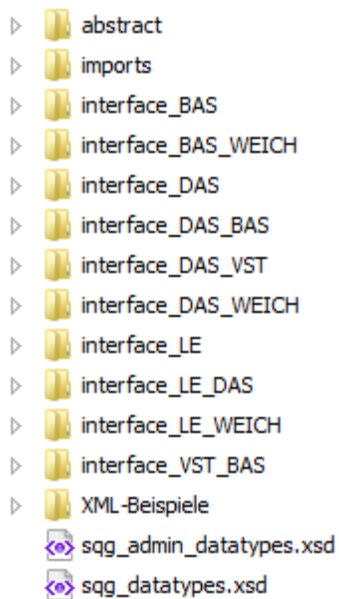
abstract
imports
interface_BAS
interface_BAS_WEICH
interface_DAS
interface_DAS_BAS
interface_DAS_VST
interface_DAS_WEICH
interface_LE
interface_LE_DAS
interface_LE_WEICH
interface_VST_BAS
XML-Beispiele
sqg_admin_datatypes.xsd
sqg_datatypes.xsd